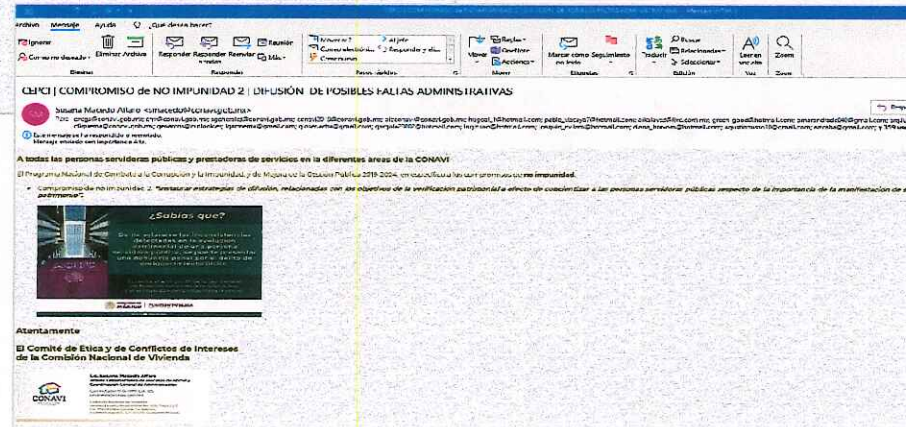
Archivo Mensaje Ayuda ¿Qué desea hacer?

Ignorar Eliminar Archivar Responder Responder a todos Reenviar Reunión Más Mover Reglas OneNote Acciones Marcar como no leído Seguimiento Traducir Buscar Relacionado Seleccionar Leer en voz alta Zoom

Eliminar Responder Pasos rápidos Mover Etiquetas Edición Voz Zoom

CEPCI | COMPROMISO de NO IMPUNIDAD 2 | DIFUSIÓN DE POSIBLES FALTAS ADMINISTRATIVAS

Susana Macedo Alfaro <smacedo@conavi.gob.mx>

Para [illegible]

Es posible que no haya respondido a este mensaje.
Mensaje enviado con importancia Alta.

A todas las personas servidoras públicas y prestadoras de servicios en la diferentes áreas de la CONAVI

El Programa Nacional de Combate a la Corrupción y la Impunidad, y de Mejora de la Gestión Pública 2019-2024, en específico a los compromisos de no impunidad.

• Compromiso de no impunidad 2. "Instaurar estrategias de difusión, relacionadas con los objetivos de la verificación patrimonial a efecto de concientizar a las personas servidoras públicas respecto de la importancia de la manifestación de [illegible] patrimonio".

¿Sabías que?

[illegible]

Atentamente

El Comité de Ética y de Conflictos de Intereses de la Comisión Nacional de Vivienda

CONAVI

Lic. Susana Macedo Alfaro

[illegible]